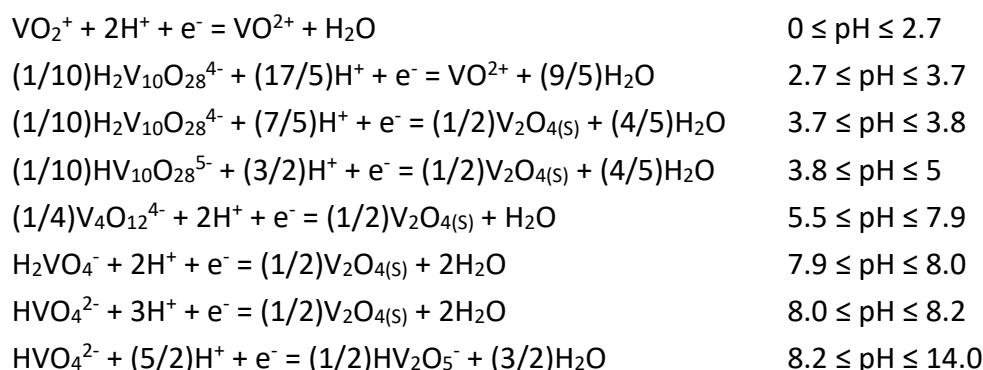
$VO_2^+ + 2H^+ + e^- = VO^{2+} + H_2O$ $0 \leq pH \leq 2.7$

$(1/10)H_2V_{10}O_{28}^{4-} + (17/5)H^+ + e^- = VO^{2+} + (9/5)H_2O$ $2.7 \leq pH \leq 3.7$

$(1/10)H_2V_{10}O_{28}^{4-} + (7/5)H^+ + e^- = (1/2)V_2O_{4(S)} + (4/5)H_2O$ $3.7 \leq pH \leq 3.8$

$(1/10)HV_{10}O_{28}^{5-} + (3/2)H^+ + e^- = (1/2)V_2O_{4(S)} + (4/5)H_2O$ $3.8 \leq pH \leq 5$

$(1/4)V_4O_{12}^{4-} + 2H^+ + e^- = (1/2)V_2O_{4(S)} + H_2O$ $5.5 \leq pH \leq 7.9$

$H_2VO_4^- + 2H^+ + e^- = (1/2)V_2O_{4(S)} + 2H_2O$ $7.9 \leq pH \leq 8.0$

$HVO_4^{2-} + 3H^+ + e^- = (1/2)V_2O_{4(S)} + 2H_2O$ $8.0 \leq pH \leq 8.2$

$HVO_4^{2-} + (5/2)H^+ + e^- = (1/2)HV_2O_5^- + (3/2)H_2O$ $8.2 \leq pH \leq 14.0$